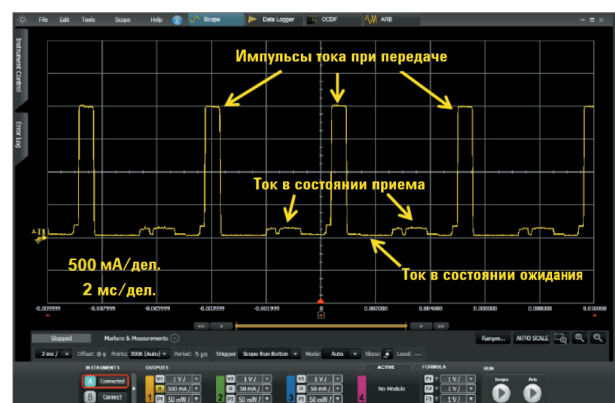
File Edit Tools Scope Help Scope Data Logger ODDF AFB

Instrument Control

Error Log

Импульсы тока при передаче

Ток в состоянии приема

500 мА/дел.

2 мс/дел.

Ток в состоянии ожидания

-0.009999 -0.007999 -0.005999 -0.003999 -0.001999 0.000000 0.002000 0.004000 0.006000 0.008000 0.010000

Stopped Markers & Measurements

2 ms / Offset: 0 s Points: 3906 (Auto) Period: 5 μs Trigger: Scope Run Button Mode: Auto Slope: Level:

Ranges... AUTO SCALE

INSTRUMENTS Connected Connect

OUTPUTS

1 V / 500 mA / 50 mV /

1 V / 50 mA / 50 mV /

1 V / 50 mA / 50 mV /

ACTIVE No Module

FORMULA

RUN Scope Arb